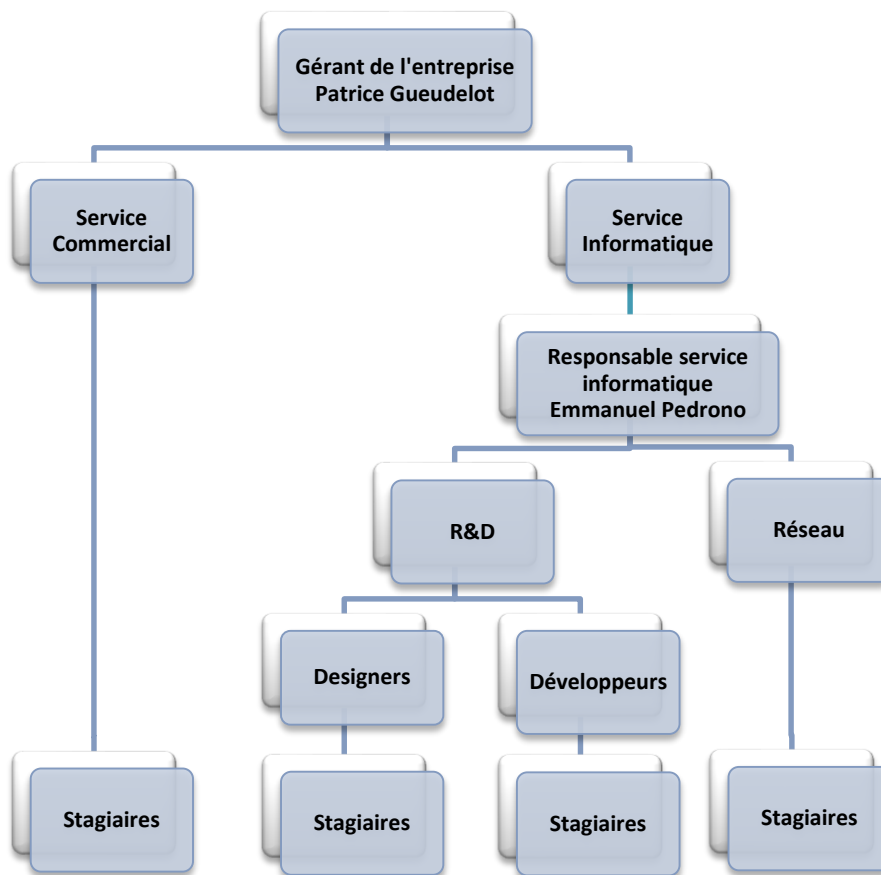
Gérant de l'entreprise
Patrice Gueudelot

Service Commercial

Service Informatique

Responsable service informatique
Emmanuel Pedrono

R&D

Réseau

Designers

Développeurs

Stagiaires

Stagiaires

Stagiaires

Stagiaires